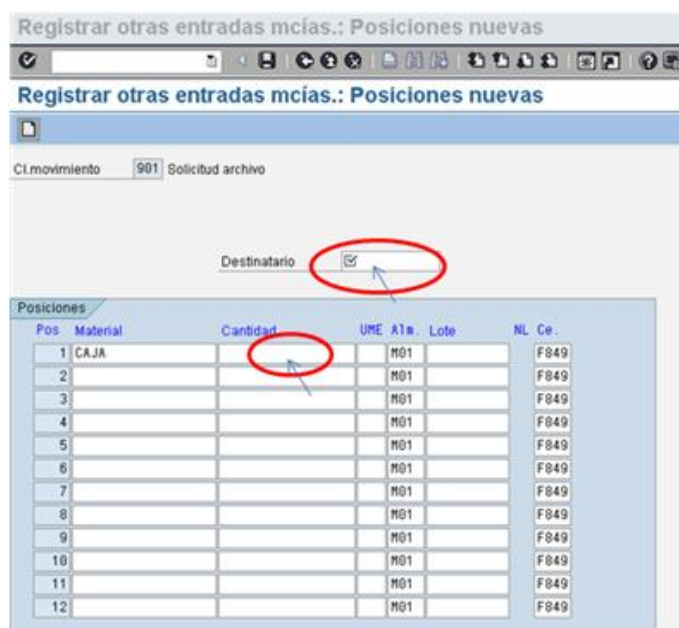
Registrar otras entradas mcías.: Posiciones nuevas

Registrar otras entradas mcías.: Posiciones nuevas

Cl.movimiento 901 Solicitud archivo

Destinatario

Posiciones

| Pos | Material | Cantidad | UME | Alm. | Lote | NL | Ce. |
|---|---|---|---|---|---|---|---|
| 1 | CAJA | | | M01 | | | F849 |
| 2 | | | | M01 | | | F849 |
| 3 | | | | M01 | | | F849 |
| 4 | | | | M01 | | | F849 |
| 5 | | | | M01 | | | F849 |
| 6 | | | | M01 | | | F849 |
| 7 | | | | M01 | | | F849 |
| 8 | | | | M01 | | | F849 |
| 9 | | | | M01 | | | F849 |
| 10 | | | | M01 | | | F849 |
| 11 | | | | M01 | | | F849 |
| 12 | | | | M01 | | | F849 |